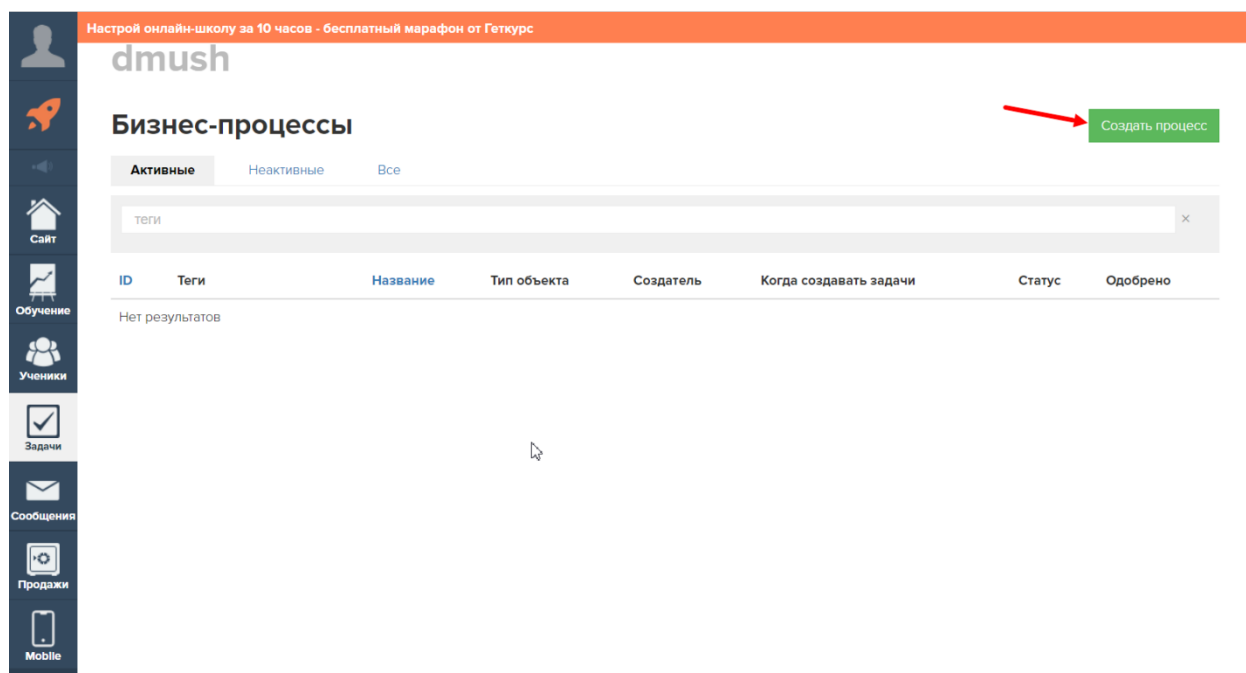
Настрой онлайн-школу за 10 часов - бесплатный марафон от Геткурс

dmush

Бизнес-процессы

Создать процесс

Активные Неактивные Все

теги ×

| ID | Теги | Название | Тип объекта | Создатель | Когда создавать задачи | Статус | Одобрено |
|---|---|---|---|---|---|---|---|
| Нет результатов | | | | | | | |

Сайт
Обучение
Ученики
Задачи
Сообщения
Продажи
Mobile